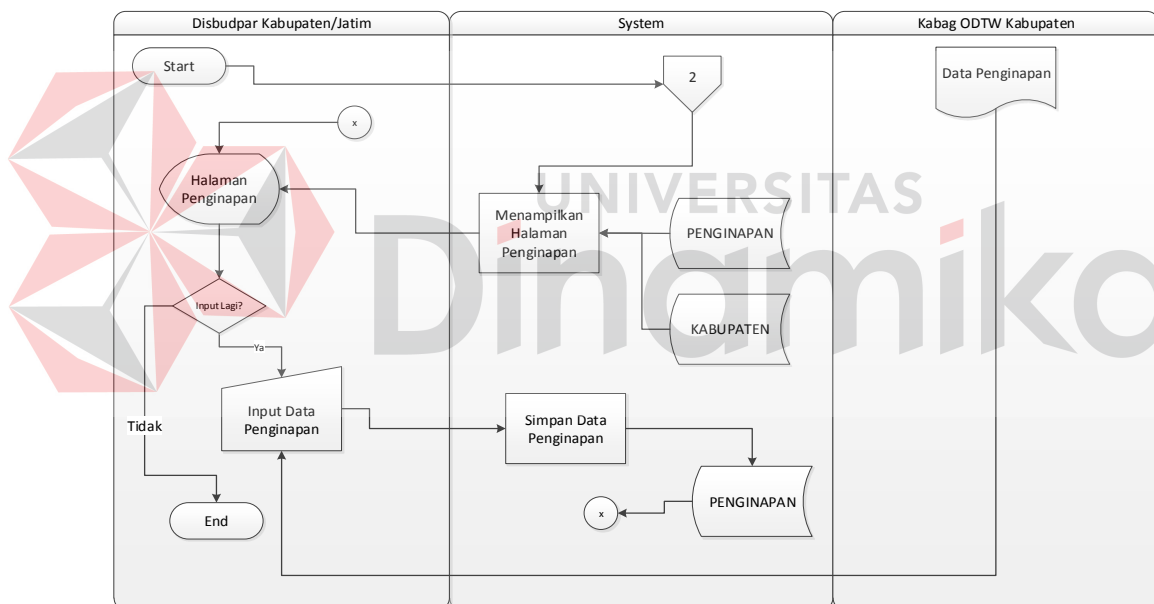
Disbudpar Kabupaten/Jatim

System

Kabag ODTW Kabupaten

Start

2

Data Penginapan

x

Halaman Penginapan

UNIVERSITAS

Menampilkan Halaman Penginapan

PENGINAPAN

Dinamika

Input Lagi?

KABUPATEN

Ya

Input Data Penginapan

Simpan Data Penginapan

Tidak

PENGINAPAN

x

End